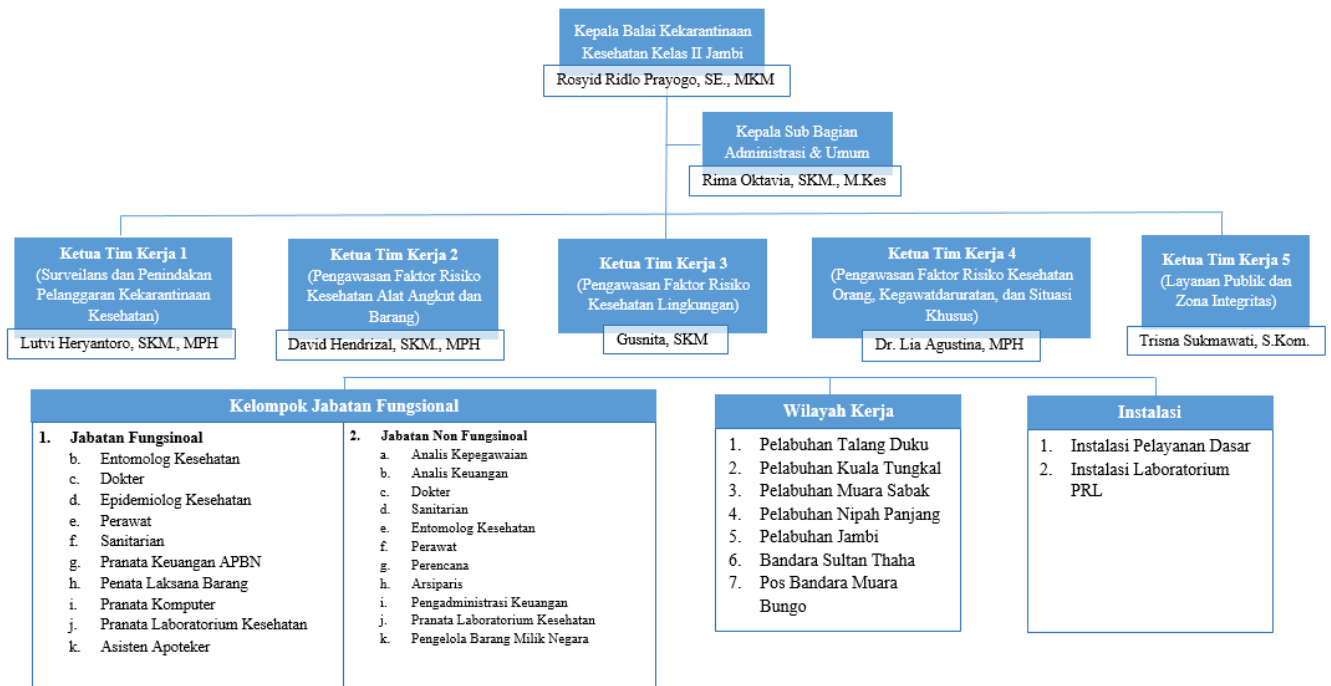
Kepala Balai Kekarantinaan Kesehatan Kelas II Jambi

Rosyid Ridlo Prayogo, SE., MKM

Kepala Sub Bagian Administrasi & Umum

Rima Oktavia, SKM., M.Kes

Ketua Tim Kerja 1
(Surveilans dan Penindakan Pelanggaran Kekarantinaan Kesehatan)

Lutvi Heryantoro, SKM., MPH

Ketua Tim Kerja 2
(Pengawasan Faktor Risiko Kesehatan Alat Angkut dan Barang)

David Hendrizal, SKM., MPH

Ketua Tim Kerja 3
(Pengawasan Faktor Risiko Kesehatan Lingkungan)

Gusnita, SKM

Ketua Tim Kerja 4
(Pengawasan Faktor Risiko Kesehatan Orang, Kegawatdaruratan, dan Situasi Khusus)

Dr. Lia Agustina, MPH

Ketua Tim Kerja 5
(Layanan Publik dan Zona Integritas)

Trisna Sukmawati, S.Kom.

Kelompok Jabatan Fungsional

1. Jabatan Fungsinoal
b. Entomolog Kesehatan
c. Dokter
d. Epidemiolog Kesehatan
e. Perawat
f. Sanitarian
g. Pranata Keuangan APBN
h. Penata Laksana Barang
i. Pranata Komputer
j. Pranata Laboratorium Kesehatan
k. Asisten Apoteker

2. Jabatan Non Fungsinoal
a. Analis Kepegawaian
b. Analis Keuangan
c. Dokter
d. Sanitarian
e. Entomolog Kesehatan
f. Perawat
g. Perencana
h. Arsiparis
i. Pengadministrasi Keuangan
j. Pranata Laboratorium Kesehatan
k. Pengelola Barang Milik Negara

Wilayah Kerja

1. Pelabuhan Talang Duku
2. Pelabuhan Kuala Tungkal
3. Pelabuhan Muara Sabak
4. Pelabuhan Nipah Panjang
5. Pelabuhan Jambi
6. Bandara Sultan Thaha
7. Pos Bandara Muara Bungo

Instalasi

1. Instalasi Pelayanan Dasar
2. Instalasi Laboratorium PRL